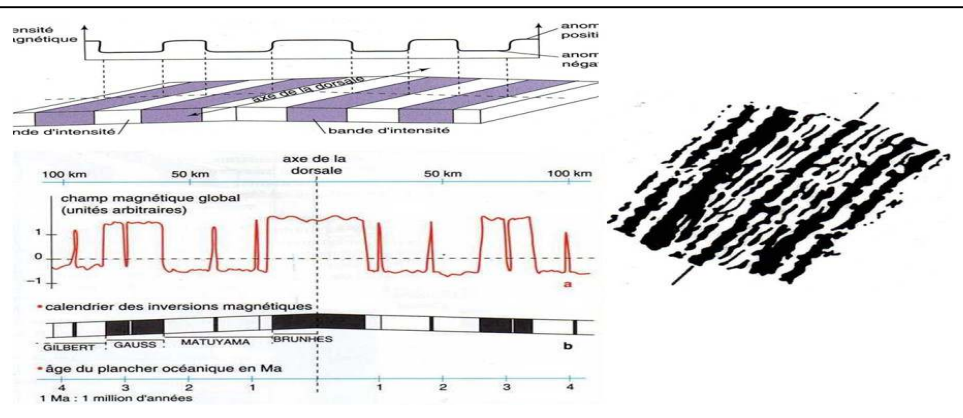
ensité ıgnétique

anom positi

anom néga

axe de la dorsale

nde d'intensité

bande d'intensité

axe de la dorsale

100 km

50 km

50 km

100 km

champ magnétique global (unités arbitraires)

1

0

-1

a

• calendrier des inversions magnétiques

GILBERT

GAUSS

MATUYAMA

BRUNHES

b

• âge du plancher océanique en Ma

4

3

2

1

1

2

3

4

1 Ma : 1 million d'années